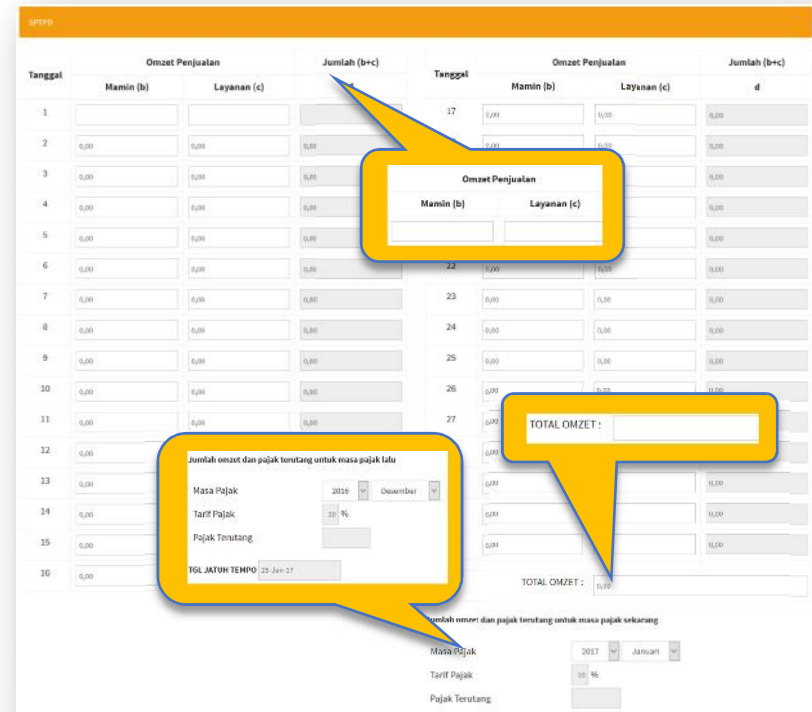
SPTPD

| Tanggal | Mamin (b) | Layanan (c) | Jumlah (b+c) d |
|---|---|---|---|
| 1 | | | |
| 2 | 0,00 | 0,00 | 0,00 |
| 3 | 0,00 | 0,00 | 0,00 |
| 4 | 0,00 | 0,00 | 0,00 |
| 5 | 0,00 | 0,00 | 0,00 |
| 6 | 0,00 | 0,00 | 0,00 |
| 7 | 0,00 | 0,00 | 0,00 |
| 8 | 0,00 | 0,00 | 0,00 |
| 9 | 0,00 | 0,00 | 0,00 |
| 10 | 0,00 | 0,00 | 0,00 |
| 11 | 0,00 | 0,00 | 0,00 |
| 12 | 0,00 | | |
| 13 | 0,00 | | |
| 14 | 0,00 | | |
| 15 | 0,00 | | |
| 16 | 0,00 | | |

| Tanggal | Mamin (b) | Layanan (c) | Jumlah (b+c) d |
|---|---|---|---|
| 17 | 0,00 | 0,00 | 0,00 |
| | 0,00 | 0,00 | 0,00 |
| | | | 0,00 |
| | | | 0,00 |
| | | | 0,00 |
| 22 | 0,00 | 0,00 | 0,00 |
| 23 | 0,00 | 0,00 | 0,00 |
| 24 | 0,00 | 0,00 | 0,00 |
| 25 | 0,00 | 0,00 | 0,00 |
| 26 | 0,00 | 0,00 | 0,00 |
| 27 | 0,00 | | |
| | 0,00 | | |
| | 0,00 | | 0,00 |
| | 0,00 | | 0,00 |
| | 0,00 | | 0,00 |

TOTAL OMZET : 0,00

Omzet Penjualan
Mamin (b) Layanan (c)

TOTAL OMZET :

Jumlah omzet dan pajak terutang untuk masa pajak lalu
Masa Pajak 2016 Desember
Tarif Pajak 10 %
Pajak Terutang
TGL JATUH TEMPO 25-Jan-17

Jumlah omzet dan pajak terutang untuk masa pajak sekarang
Masa Pajak 2017 Januari
Tarif Pajak 10 %
Pajak Terutang